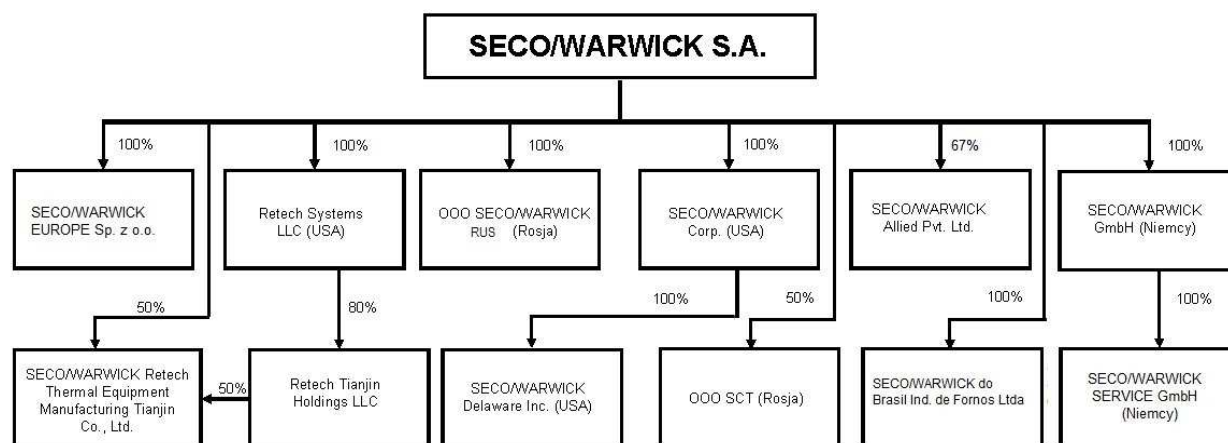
SECO/WARWICK S.A.

100%

SECO/WARWICK EUROPE Sp. z o.o.

100%

Retech Systems LLC (USA)

100%

OOO SECO/WARWICK RUS (Rosja)

100%

SECO/WARWICK Corp. (USA)

67%

SECO/WARWICK Allied Pvt. Ltd.

100%

SECO/WARWICK GmbH (Niemcy)

50%

80%

100%

50%

100%

100%

SECO/WARWICK Retech Thermal Equipment Manufacturing Tianjin Co., Ltd.

50%

Retech Tianjin Holdings LLC

SECO/WARWICK Delaware Inc. (USA)

OOO SCT (Rosja)

SECO/WARWICK do Brasil Ind. de Fornos Ltda

SECO/WARWICK SERVICE GmbH (Niemcy)